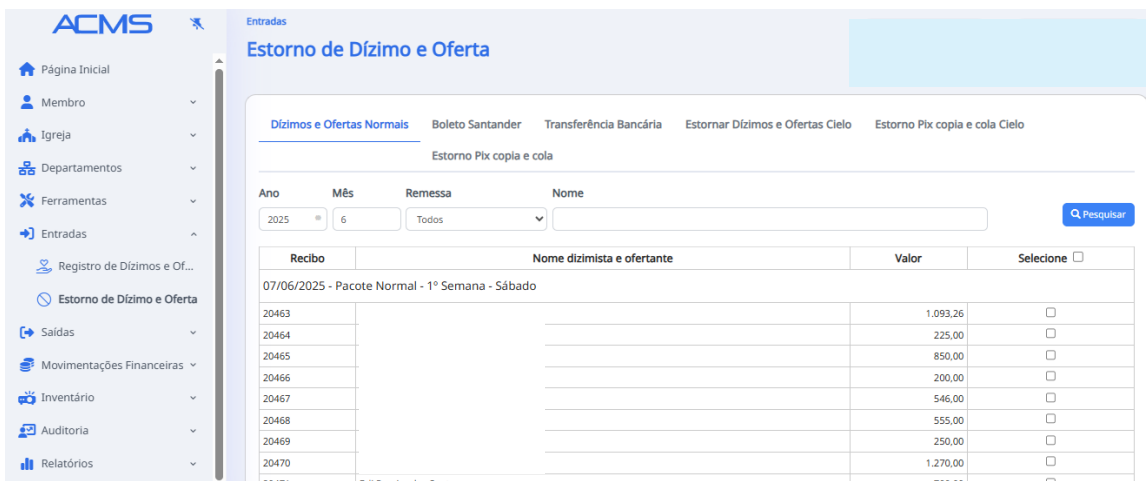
ACMS

Página Inicial
Membro
Igreja
Departamentos
Ferramentas
Entradas
Registro de Dízimos e Of...
Estorno de Dízimo e Oferta
Saídas
Movimentações Financeiras
Inventário
Auditoria
Relatórios

Entradas
Estorno de Dízimo e Oferta

Dízimos e Ofertas Normais | Boleto Santander | Transferência Bancária | Estornar Dízimos e Ofertas Cielo | Estorno Pix copia e cola Cielo | Estorno Pix copia e cola

Ano 2025
Mês 6
Remessa Todos
Nome

Pesquisar

| Recibo | Nome dizimista e ofertante | Valor | Selecione |
|---|---|---|---|
| 07/06/2025 - Pacote Normal - 1º Semana - Sábado | | | |
| 20463 | | 1.093,26 | |
| 20464 | | 225,00 | |
| 20465 | | 850,00 | |
| 20466 | | 200,00 | |
| 20467 | | 546,00 | |
| 20468 | | 555,00 | |
| 20469 | | 250,00 | |
| 20470 | | 1.270,00 | |
| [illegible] | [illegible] | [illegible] | |